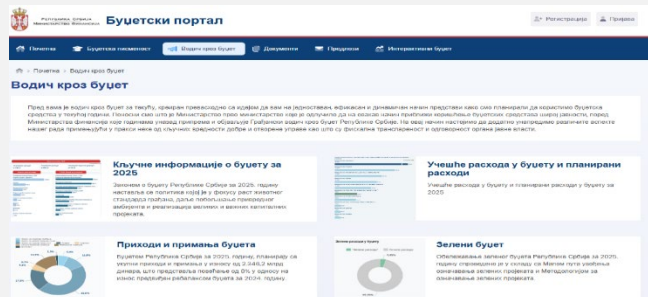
Република Србија Министарство финансија

Буџетски портал

Регистрација Пријава

Почетна Буџетска павилност Водич кроз буџет Документи Предлози Интерактивни буџет

Почетна > Водич кроз буџет

Водич кроз буџет

Пред вама је водич кроз буџет за текућу, креиран превасходно са идејом да вам на једноставан, ефикасан и динамичан начин представи како смо планирали да користимо буџетска средства у текућој години. Поносни смо што је Министарство прво министарство које је одлучило да на овакав начин приближи коришћење буџетских средстава широј јавности, поред Министарства финансија које годинама уназад припрема и објављује Грађански водич кроз буџет Републике Србије. На овај начин настојимо да додатно унапредимо различите аспекте нашег рада примењујући у пракси неке од кључних вредности добре и отворене управе као што су фискална транспарентност и одговорност органа јавне власти.

Кључне информације о буџету за 2025

Законом о буџету Републике Србије за 2025. годину настављена политика која је у фокусу раст животног стандарда грађана, даље побољшање пословног амбијента и реализација великих и важних капиталних пројеката.

Учешће расхода у буџету и планирани расходи

Учешће расхода у буџету и планирани расходи у буџету за 2025

Приходи и примања буџета

Буџетом Републике Србије за 2025. годину, планирано је да укупни приходи и примања у износу од 2.346,2 млрд динара, што представља повећање од 8% у односу на износ предвиђен ребалансом буџета за 2024. годину.

Зелени буџет

Обележавање зеленог буџета Републике Србије за 2025. годину спроведено је у складу са Мапом пута учињена означавања зелених пројеката и Методологијом за означавање зелених пројеката.